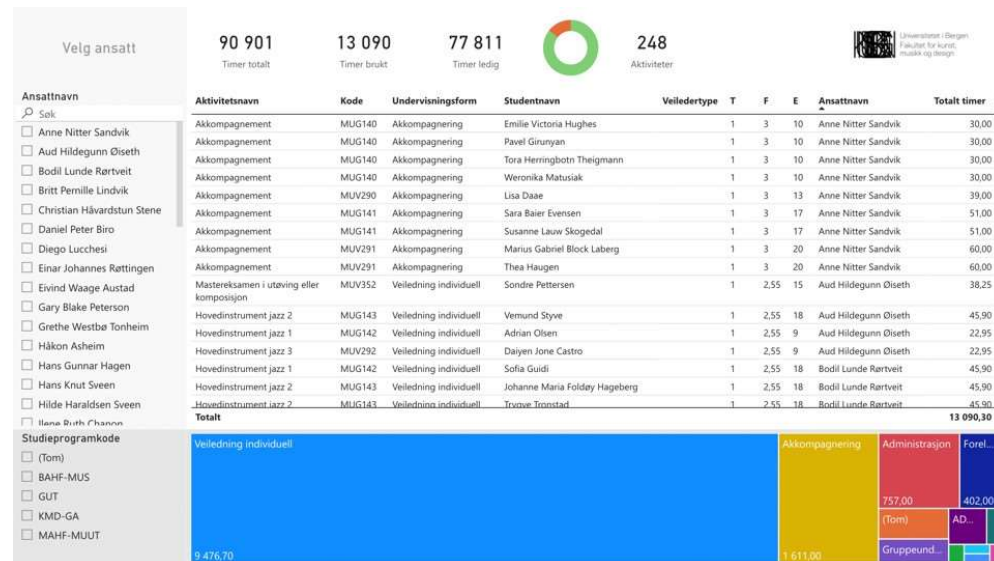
Velg ansatt

90 901
Timer totalt

13 090
Timer brukt

77 811
Timer ledig

248
Aktiviteter

Universitetet i Bergen
Fakultet for kunst, musikk og design

Ansattnavn
Søk
Anne Nitter Sandvik
Aud Hildegunn Øiseth
Bodil Lunde Rørtveit
Britt Pernille Lindvik
Christian Håvardstun Stene
Daniel Peter Biro
Diego Lucchesi
Einar Johannes Røttingen
Eivind Waage Austad
Gary Blake Peterson
Grethe Westbø Tonheim
Håkon Asheim
Hans Gunnar Hagen
Hans Knut Sveen
Hilde Haraldsen Sveen
Ilene Ruth Chanon

Studieprogramkode
(Tom)
BAHF-MUS
GUT
KMD-GA
MAHF-MUUT

| Aktivitetsnavn | Kode | Undervisningsform | Studentnavn | Veiledertype | T | F | E | Ansattnavn | Totalt timer |
|---|---|---|---|---|---|---|---|---|---|
| Akkompagnement | MUG140 | Akkompagnering | Emilie Victoria Hughes | | 1 | 3 | 10 | Anne Nitter Sandvik | 30,00 |
| Akkompagnement | MUG140 | Akkompagnering | Pavel Girunyan | | 1 | 3 | 10 | Anne Nitter Sandvik | 30,00 |
| Akkompagnement | MUG140 | Akkompagnering | Tora Herringbotn Theigmann | | 1 | 3 | 10 | Anne Nitter Sandvik | 30,00 |
| Akkompagnement | MUG140 | Akkompagnering | Weronika Matusiak | | 1 | 3 | 10 | Anne Nitter Sandvik | 30,00 |
| Akkompagnement | MUV290 | Akkompagnering | Lisa Daae | | 1 | 3 | 13 | Anne Nitter Sandvik | 39,00 |
| Akkompagnement | MUG141 | Akkompagnering | Sara Baier Evensen | | 1 | 3 | 17 | Anne Nitter Sandvik | 51,00 |
| Akkompagnement | MUG141 | Akkompagnering | Susanne Lauw Skogedal | | 1 | 3 | 17 | Anne Nitter Sandvik | 51,00 |
| Akkompagnement | MUV291 | Akkompagnering | Marius Gabriel Block Laberg | | 1 | 3 | 20 | Anne Nitter Sandvik | 60,00 |
| Akkompagnement | MUV291 | Akkompagnering | Thea Haugen | | 1 | 3 | 20 | Anne Nitter Sandvik | 60,00 |
| Mastereksamen i utøving eller komposisjon | MUV352 | Veiledning individuell | Sondre Pettersen | | 1 | 2,55 | 15 | Aud Hildegunn Øiseth | 38,25 |
| Hovedinstrument jazz 2 | MUG143 | Veiledning individuell | Vemund Styve | | 1 | 2,55 | 18 | Aud Hildegunn Øiseth | 45,90 |
| Hovedinstrument jazz 1 | MUG142 | Veiledning individuell | Adrian Olsen | | 1 | 2,55 | 9 | Aud Hildegunn Øiseth | 22,95 |
| Hovedinstrument jazz 3 | MUV292 | Veiledning individuell | Daiyen Jone Castro | | 1 | 2,55 | 9 | Aud Hildegunn Øiseth | 22,95 |
| Hovedinstrument jazz 1 | MUG142 | Veiledning individuell | Sofia Guidi | | 1 | 2,55 | 18 | Bodil Lunde Rørtveit | 45,90 |
| Hovedinstrument jazz 2 | MUG143 | Veiledning individuell | Johanne Maria Foldøy Hageberg | | 1 | 2,55 | 18 | Bodil Lunde Rørtveit | 45,90 |
| Hovedinstrument jazz 2 | MUG143 | Veiledning individuell | Trygve Tronstad | | 1 | 2,55 | 18 | Bodil Lunde Rørtveit | 45,90 |
| Totalt | | | | | | | | | 13 090,30 |

Veiledning individuell
9 476,70
Akkompagnering
1 611,00
Administrasjon
757,00
Forel...
402,00
(Tom)
AD...
Gruppeund...